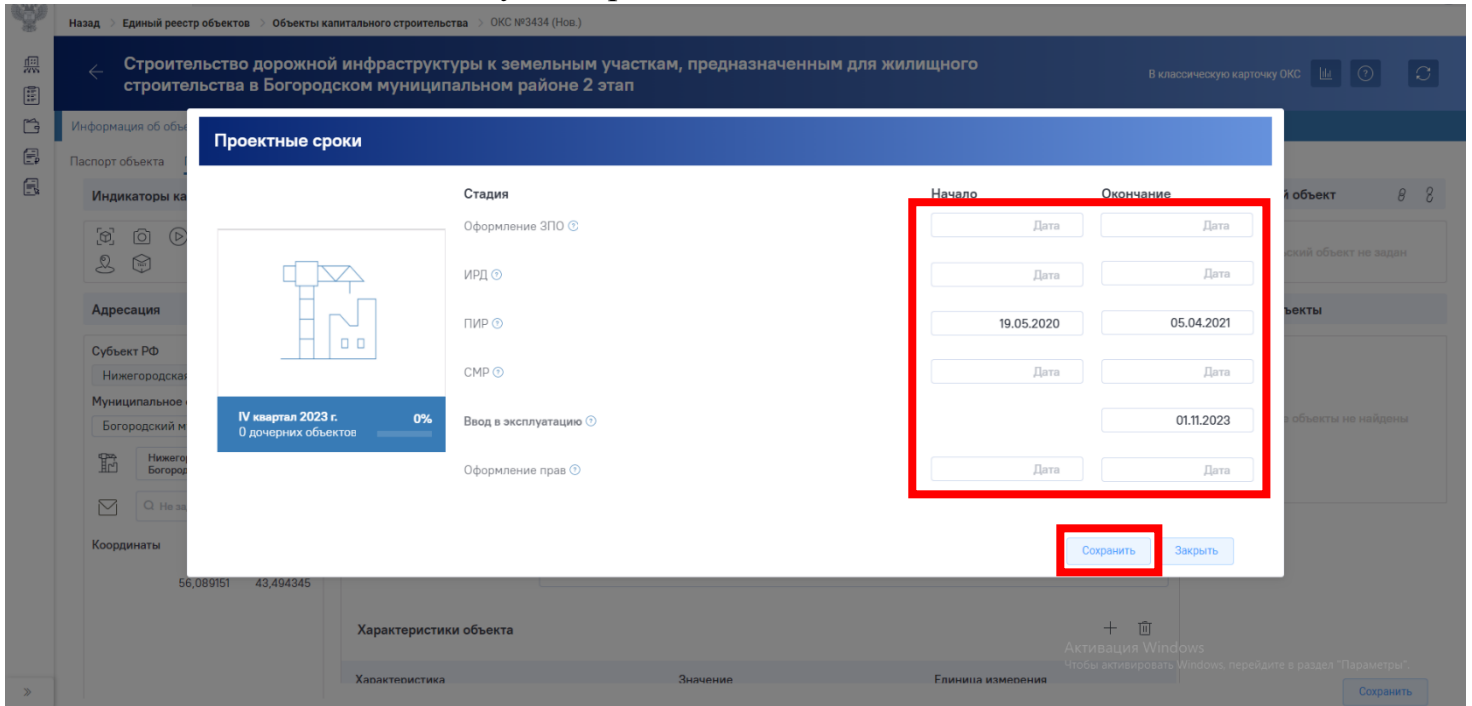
Назад > Единый реестр объектов > Объекты капитального строительства > ОКС №3434 (Нов.)

Строительство дорожной инфраструктуры к земельным участкам, предназначенным для жилищного строительства в Богородском муниципальном районе 2 этап

В классическую карточку ОКС

Информация об объе

Паспорт объекта

Индикаторы ка

Адресация

Субъект РФ
Нижегородская
Муниципальное
Богородский м
Нижегор
Богород
Не за

Координаты
56,089151 43,494345

й объект
ский объект не задан
ъекты
объекты не найдены

Проектные сроки

IV квартал 2023 г. 0%
0 дочерних объектов

| Стадия | Начало | Окончание |
|---|---|---|
| Оформление ЗПО | Дата | Дата |
| ИРД | Дата | Дата |
| ПИР | 19.05.2020 | 05.04.2021 |
| СМР | Дата | Дата |
| Ввод в эксплуатацию | | 01.11.2023 |
| Оформление прав | Дата | Дата |

Сохранить Закрыть

Характеристики объекта

Характеристика Значение Единица измерения

Активация Windows
Чтобы активировать Windows, перейдите в раздел "Параметры".

Сохранить